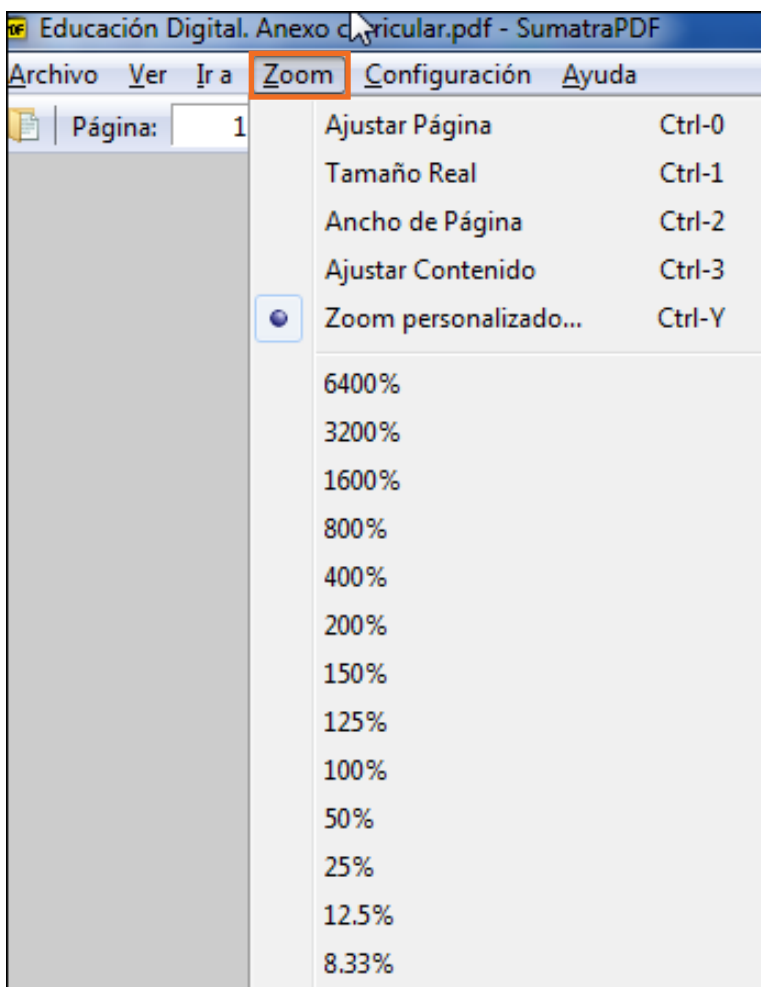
Educación Digital. Anexo c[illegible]ricular.pdf - SumatraPDF

Archivo Ver Ir a Zoom Configuración Ayuda

Página: 1

Ajustar Página Ctrl-0
Tamaño Real Ctrl-1
Ancho de Página Ctrl-2
Ajustar Contenido Ctrl-3
Zoom personalizado... Ctrl-Y
6400%
3200%
1600%
800%
400%
200%
150%
125%
100%
50%
25%
12.5%
8.33%